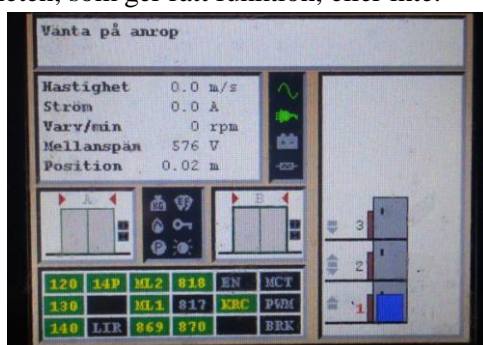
Vänta på anrop

Hastighet 0.0 m/s
Ström 0.0 A
Varv/min 0 rpm
Mellanspän 576 V
Position 0.02 m

A

B

| 120 | 14P | ML2 | 818 | EN | MCT |
|---|---|---|---|---|---|
| 130 | | ML1 | 817 | KRC | PWM |
| 140 | LIR | 869 | 870 | | BRK |

3
2
1